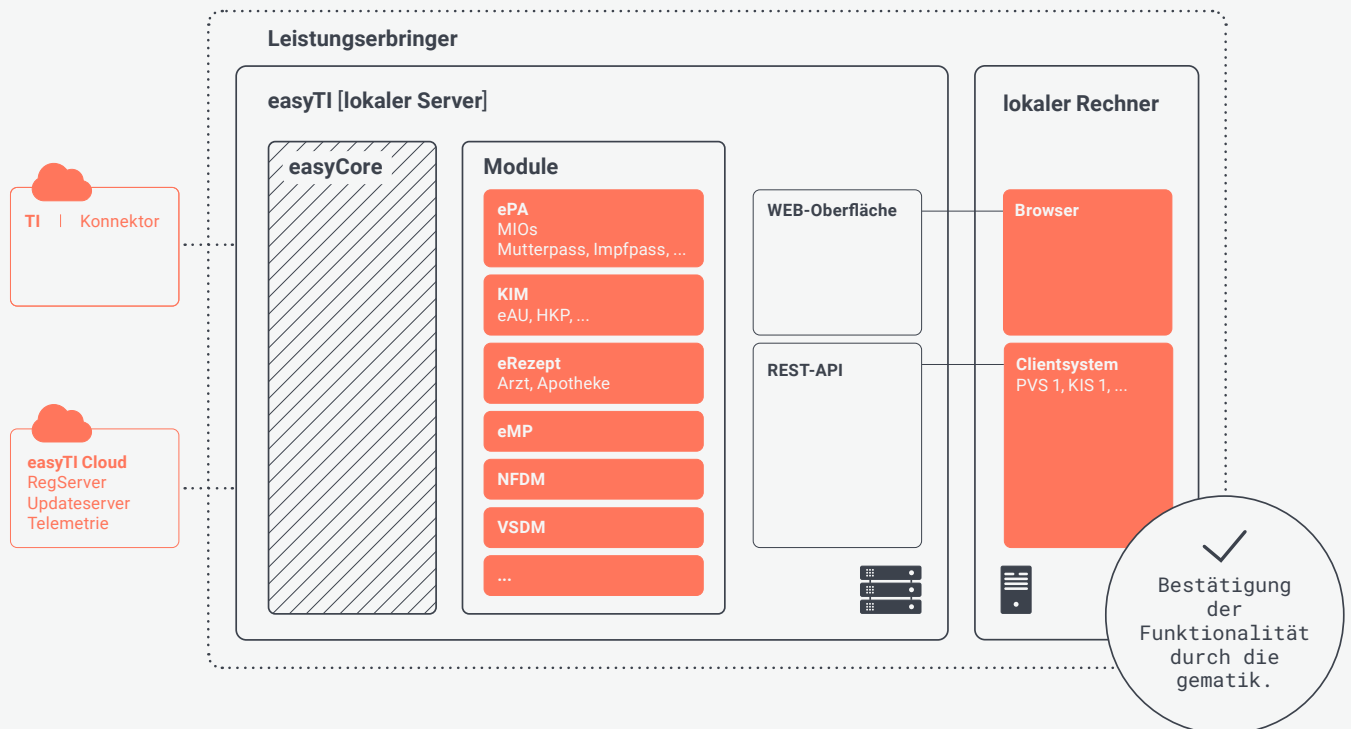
Leistungserbringer

TI | Konnektor

easyTI Cloud
RegServer
Updateserver
Telemetrie

easyTI [lokaler Server]

easyCore

Module

ePA
MIOs
Mutterpass, Impfpass, ...

KIM
eAU, HKP, ...

eRezept
Arzt, Apotheke

eMP

NFDM

VSDM

...

WEB-Oberfläche

REST-API

lokaler Rechner

Browser

Clientsystem
PVS 1, KIS 1, ...

Bestätigung der Funktionalität durch die gematik.